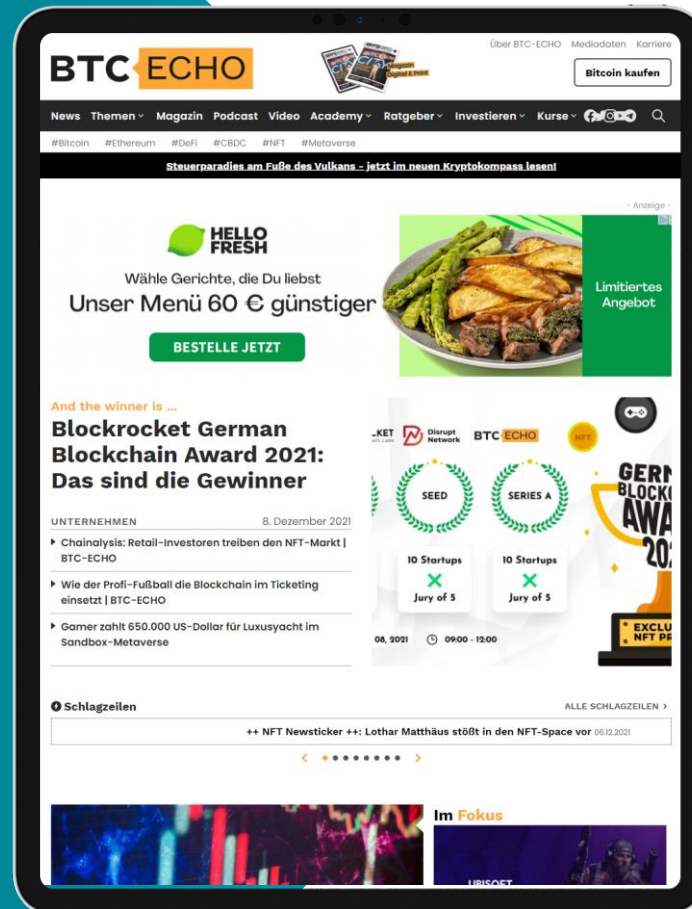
BTC ECHO

Magazin Digital & Print

Über BTC-ECHO Mediadaten Karriere

Bitcoin kaufen

News Themen Magazin Podcast Video Academy Ratgeber Investieren Kurse

#Bitcoin #Ethereum #DeFi #CBDC #NFT #Metaverse

Steuerparadies am Fuße des Vulkans – jetzt im neuen Kryptokompass lesen!

- Anzeige -

HELLO FRESH

Wähle Gerichte, die Du liebst

Unser Menü 60 € günstiger

BESTELLE JETZT

Limitiertes Angebot

And the winner is ...

Blockrocket German Blockchain Award 2021: Das sind die Gewinner

UNTERNEHMEN 8. Dezember 2021

Chainalysis: Retail-Investoren treiben den NFT-Markt | BTC-ECHO

Wie der Profi-Fußball die Blockchain im Ticketing einsetzt | BTC-ECHO

Gamer zahlt 650.000 US-Dollar für Luxusyacht im Sandbox-Metaverse

KET Disrupt Network BTC ECHO NFT

SEED SERIES A

10 Startups Jury of 5

10 Startups Jury of 5

08, 2021 09:00 - 12:00

GERM BLOCK AWA 202

EXCLU NFT PR

Schlagzeilen

ALLE SCHLAGZEILEN

++ NFT Newsticker ++: Lothar Matthäus stößt in den NFT-Space vor 08.12.2021

Im Fokus

UBISOFT